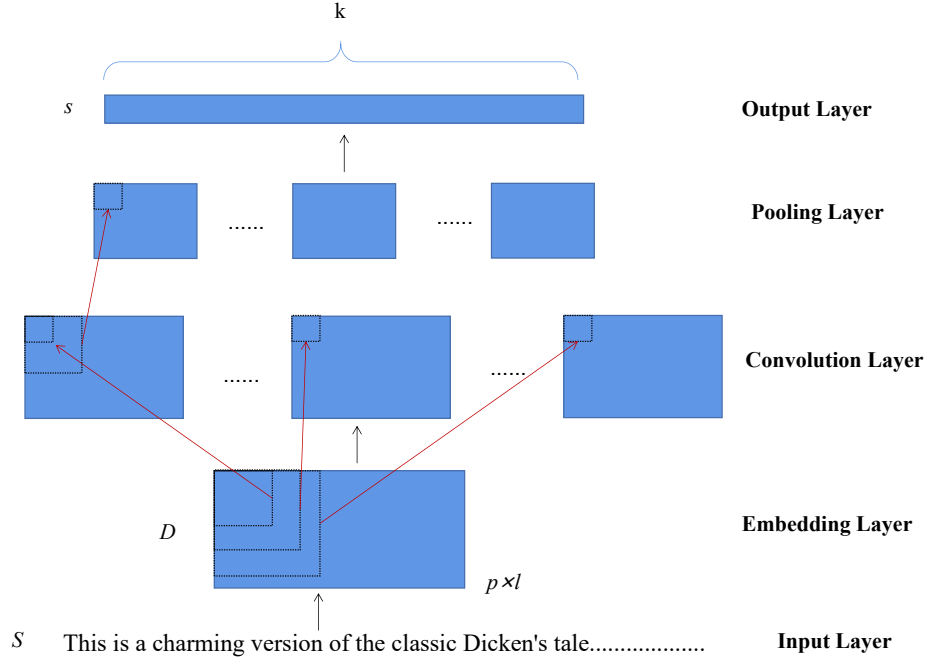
k

s

**Output Layer**

...... ......

**Pooling Layer**

...... ......

**Convolution Layer**

D

**Embedding Layer**

$p \times l$

S This is a charming version of the classic Dicken's tale..................

**Input Layer**